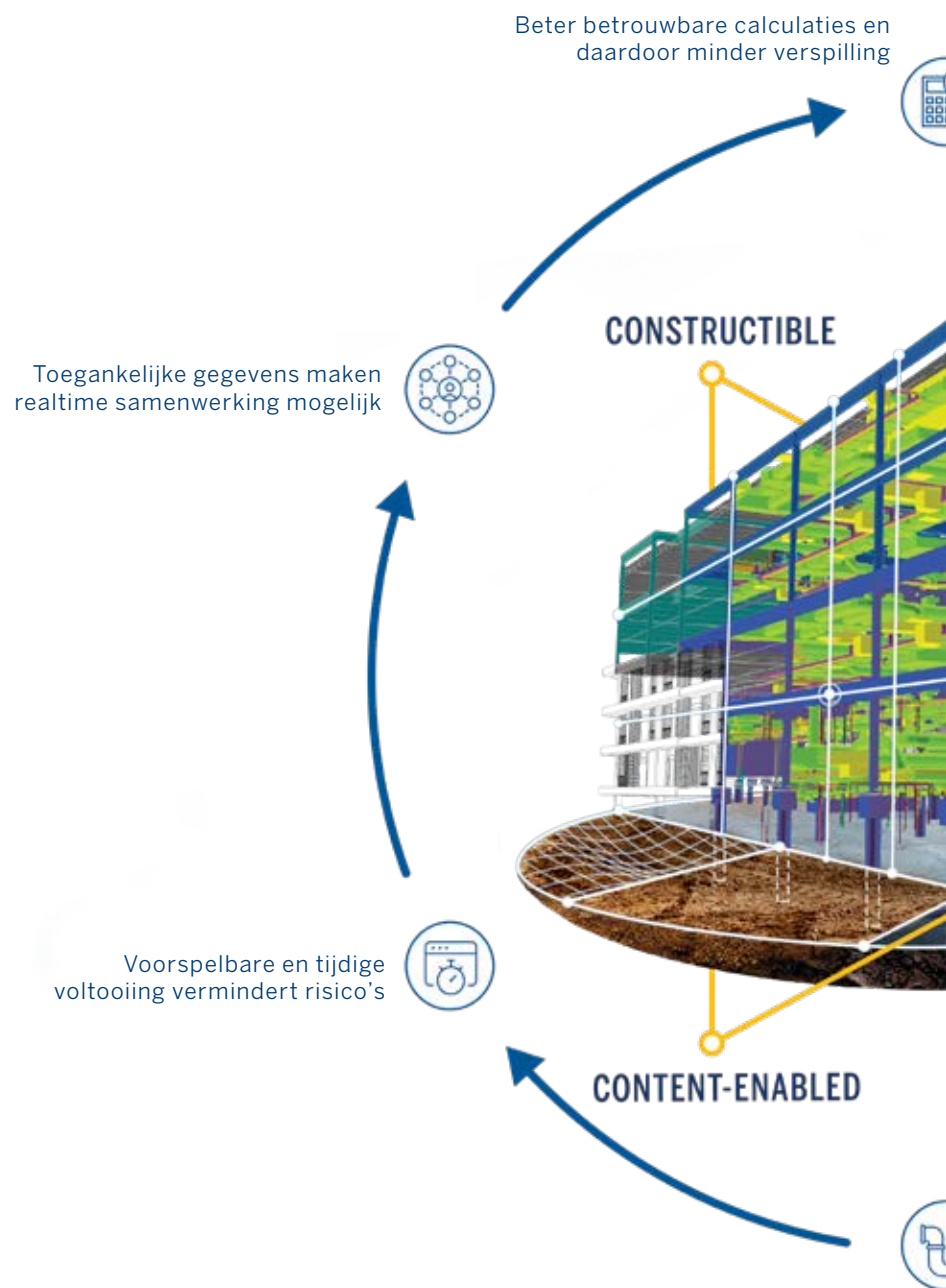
Beter betrouwbare calculaties en daardoor minder verspilling

CONSTRUCTIBLE

Toegankelijke gegevens maken realtime samenwerking mogelijk

Voorspelbare en tijdige voltooiing vermindert risico's

CONTENT-ENABLED